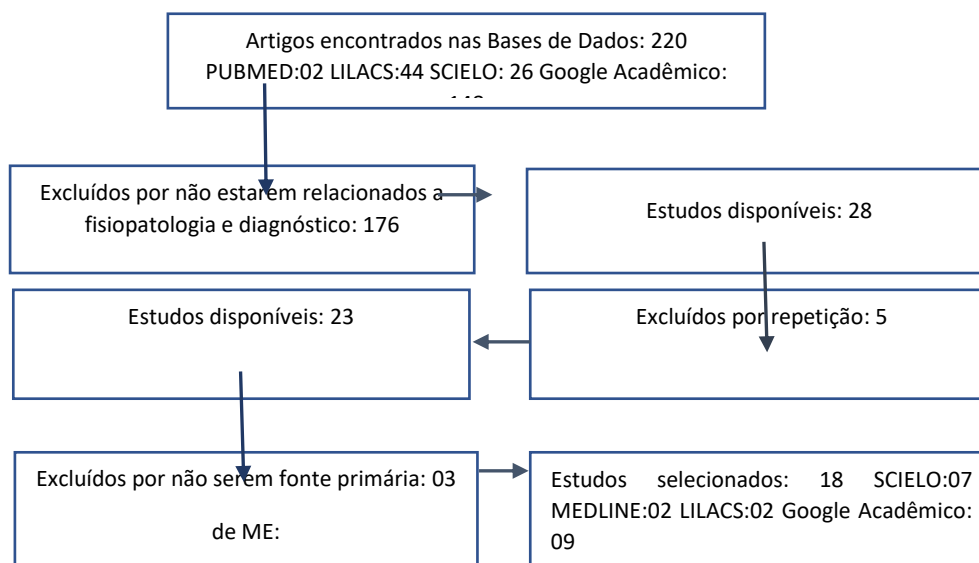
Artigos encontrados nas Bases de Dados: 220 PUBMED:02 LILACS:44 SCIELO: 26 Google Acadêmico: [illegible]

Excluídos por não estarem relacionados a fisiopatologia e diagnóstico: 176

Estudos disponíveis: 28

Estudos disponíveis: 23

Excluídos por repetição: 5

Excluídos por não serem fonte primária: 03

de ME:

Estudos selecionados: 18 SCIELO:07 MEDLINE:02 LILACS:02 Google Acadêmico: 09